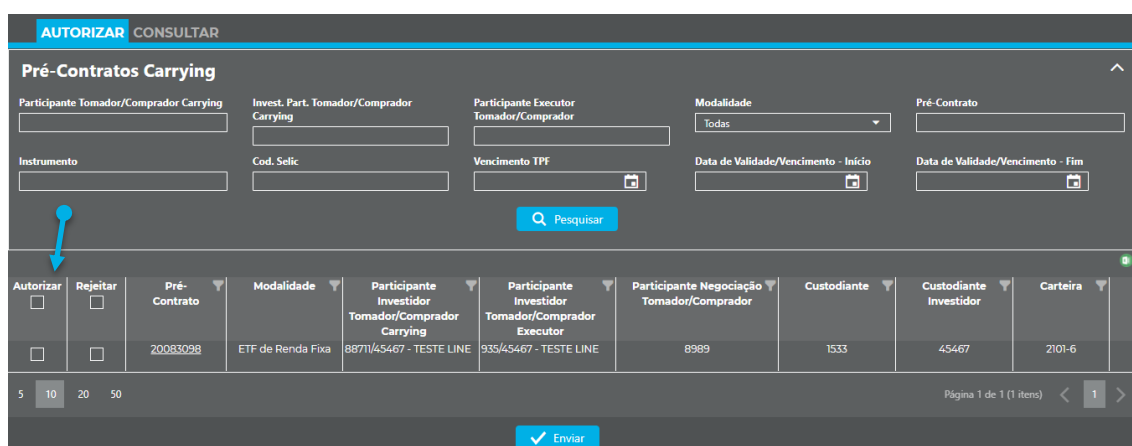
AUTORIZAR CONSULTAR

Pré-Contratos Carrying

Participante Tomador/Comprador Carrying

Invest. Part. Tomador/Comprador Carrying

Participante Executor Tomador/Comprador

Modalidade
Todas

Pré-Contrato

Instrumento

Cod. Selic

Vencimento TPF

Data de Validade/Vencimento - Início

Data de Validade/Vencimento - Fim

Pesquisar

| Autorizar | Rejeitar | Pré-Contrato | Modalidade | Participante Investidor Tomador/Comprador Carrying | Participante Investidor Tomador/Comprador Executor | Participante Negociação Tomador/Comprador | Custodiante | Custodiante Investidor | Carteira |
|---|---|---|---|---|---|---|---|---|---|
| | | 20083098 | ETF de Renda Fixa | 88711/45467 - TESTE LINE | 935/45467 - TESTE LINE | 8989 | 1533 | 45467 | 2101-6 |

5 10 20 50

Página 1 de 1 (1 itens) 1

Enviar